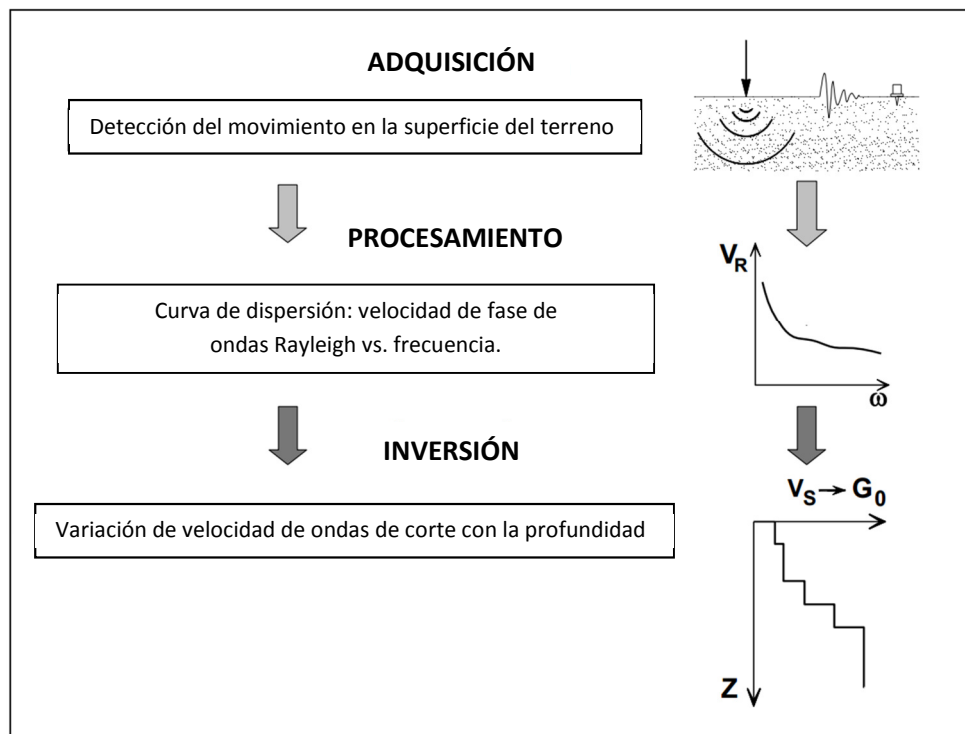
ADQUISICIÓN

Detección del movimiento en la superficie del terreno

PROCESAMIENTO

Curva de dispersión: velocidad de fase de ondas Rayleigh vs. frecuencia.

$V_R$

$\omega$

INVERSIÓN

Variación de velocidad de ondas de corte con la profundidad

$V_S \rightarrow G_0$

Z